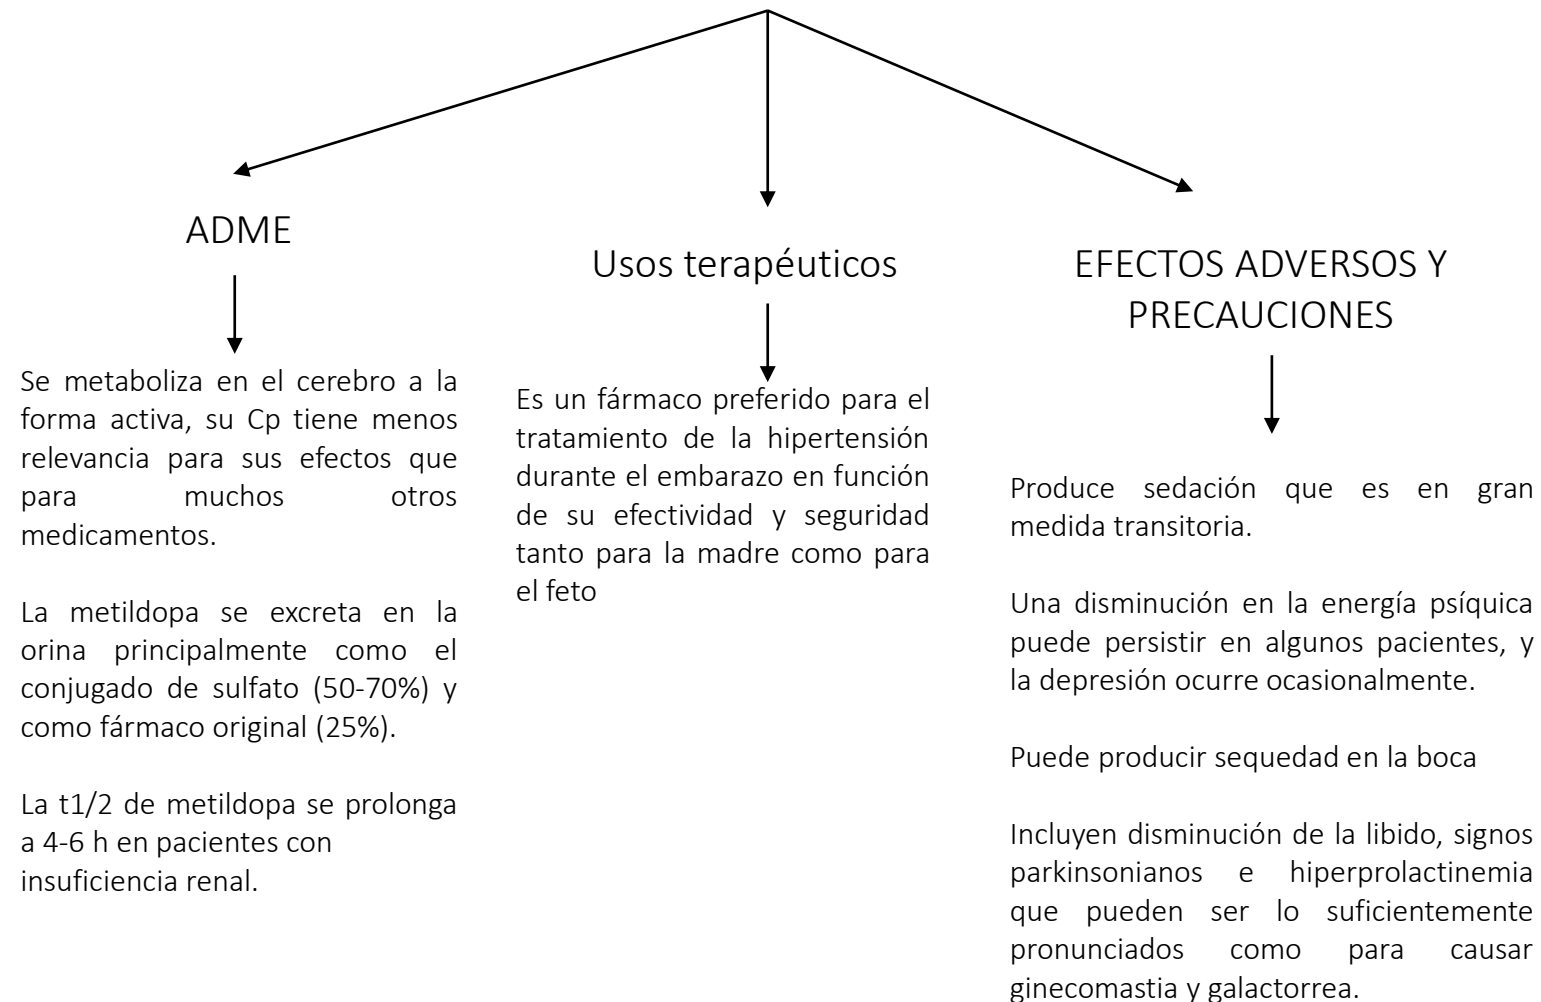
ADME

Se metaboliza en el cerebro a la forma activa, su Cp tiene menos relevancia para sus efectos que para muchos otros medicamentos.

La metildopa se excreta en la orina principalmente como el conjugado de sulfato (50-70%) y como fármaco original (25%).

La t1/2 de metildopa se prolonga a 4-6 h en pacientes con insuficiencia renal.

Usos terapéuticos

Es un fármaco preferido para el tratamiento de la hipertensión durante el embarazo en función de su efectividad y seguridad tanto para la madre como para el feto

EFECTOS ADVERSOS Y PRECAUCIONES

Produce sedación que es en gran medida transitoria.

Una disminución en la energía psíquica puede persistir en algunos pacientes, y la depresión ocurre ocasionalmente.

Puede producir sequedad en la boca

Incluyen disminución de la libido, signos parkinsonianos e hiperprolactinemia que pueden ser lo suficientemente pronunciados como para causar ginecomastia y galactorrea.